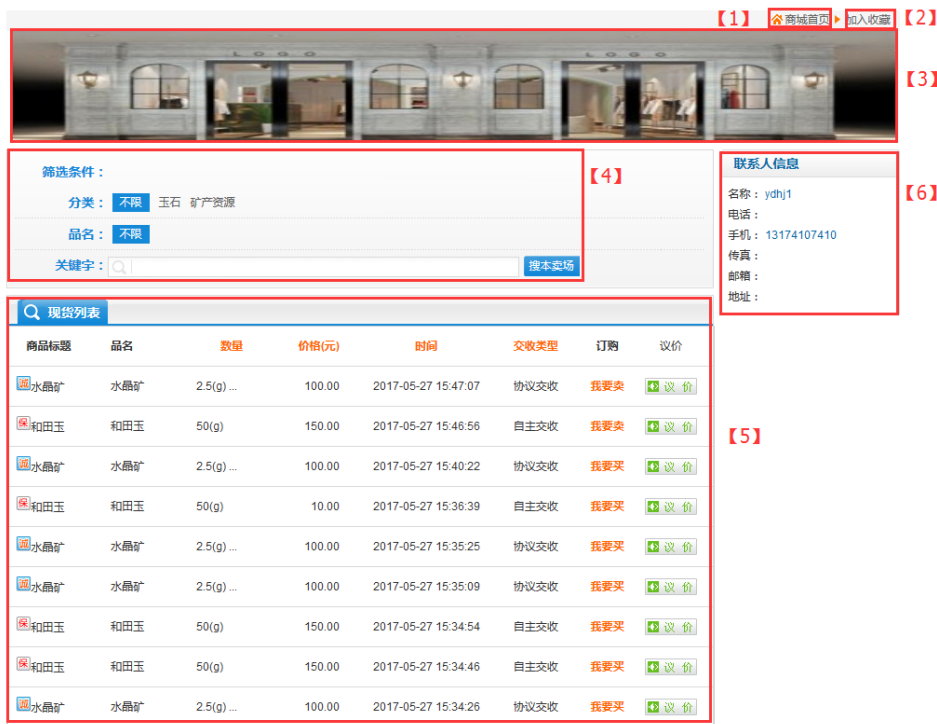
【1】 商城首页 加入收藏 【2】

LOGO LOGO

【3】

筛选条件：

分类： 不限 玉石 矿产资源

品名： 不限

关键字： 搜本卖场

【4】

联系人信息

名称： ydhj1
电话：
手机： 13174107410
传真：
邮箱：
地址：

【6】

现货列表

| 商品标题 | 品名 | 数量 | 价格(元) | 时间 | 交收类型 | 订购 | 议价 |
|---|---|---|---|---|---|---|---|
| 现 水晶矿 | 水晶矿 | 2.5(g) ... | 100.00 | 2017-05-27 15:47:07 | 协议交收 | 我要卖 | 议价 |
| 保 和田玉 | 和田玉 | 50(g) | 150.00 | 2017-05-27 15:46:56 | 自主交收 | 我要卖 | 议价 |
| 现 水晶矿 | 水晶矿 | 2.5(g) ... | 100.00 | 2017-05-27 15:40:22 | 协议交收 | 我要买 | 议价 |
| 保 和田玉 | 和田玉 | 50(g) | 10.00 | 2017-05-27 15:36:39 | 自主交收 | 我要买 | 议价 |
| 现 水晶矿 | 水晶矿 | 2.5(g) ... | 100.00 | 2017-05-27 15:35:25 | 协议交收 | 我要买 | 议价 |
| 现 水晶矿 | 水晶矿 | 2.5(g) ... | 100.00 | 2017-05-27 15:35:09 | 协议交收 | 我要买 | 议价 |
| 保 和田玉 | 和田玉 | 50(g) | 150.00 | 2017-05-27 15:34:54 | 自主交收 | 我要买 | 议价 |
| 保 和田玉 | 和田玉 | 50(g) | 150.00 | 2017-05-27 15:34:46 | 自主交收 | 我要买 | 议价 |
| 现 水晶矿 | 水晶矿 | 2.5(g) ... | 100.00 | 2017-05-27 15:34:26 | 协议交收 | 我要买 | 议价 |

【5】